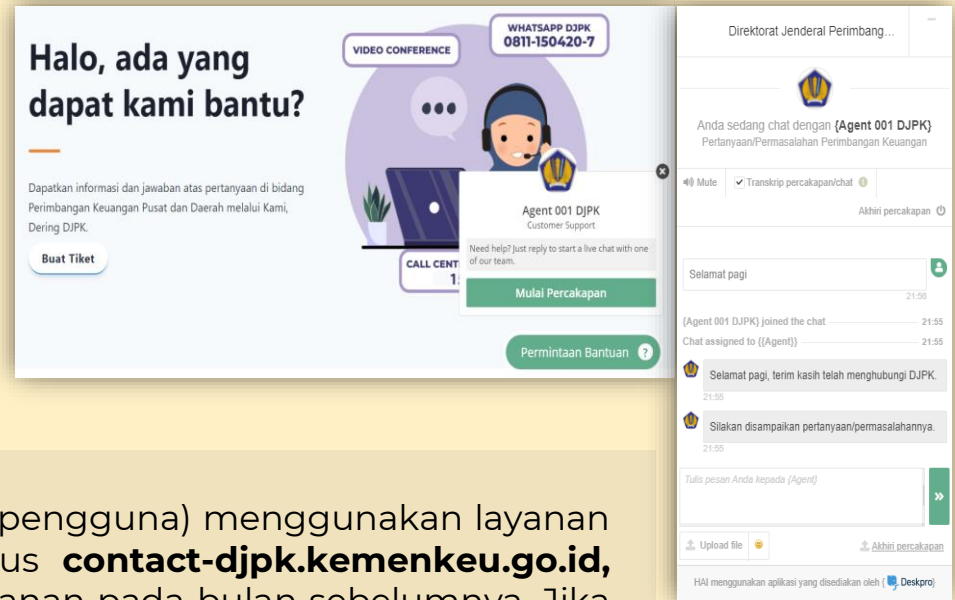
Halo, ada yang dapat kami bantu?

Dapatkan informasi dan jawaban atas pertanyaan di bidang Perimbangan Keuangan Pusat dan Daerah melalui Kami, Dering DJPK.

Buat Tiket

VIDEO CONFERENCE

WHATSAPP DJPK
0811-150420-7

CALL CENT
1

Agent 001 DJPK
Customer Support

Need help? Just reply to start a live chat with one of our team.

Mulai Percakapan

Permintaan Bantuan

Direktorat Jenderal Perimbang...

Anda sedang chat dengan {Agent 001 DJPK}
Pertanyaan/Permasalahan Perimbangan Keuangan

Mute
Transkrip percakapan/chat
Akhiri percakapan

Selamat pagi
21:55

{Agent 001 DJPK} joined the chat 21:55
Chat assigned to {{Agent}} 21:55

Selamat pagi, terim kasih telah menghubungi DJPK.
21:55

Silakan disampaikan pertanyaan/permasalahannya.
21:55

Tulis pesan Anda kepada {Agent}

Upload file
Akhiri percakapan

HAI menggunakan aplikasi yang disediakan oleh Deskpro

pengguna) menggunakan layanan
us contact-djpk.kemenkeu.go.id,
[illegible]